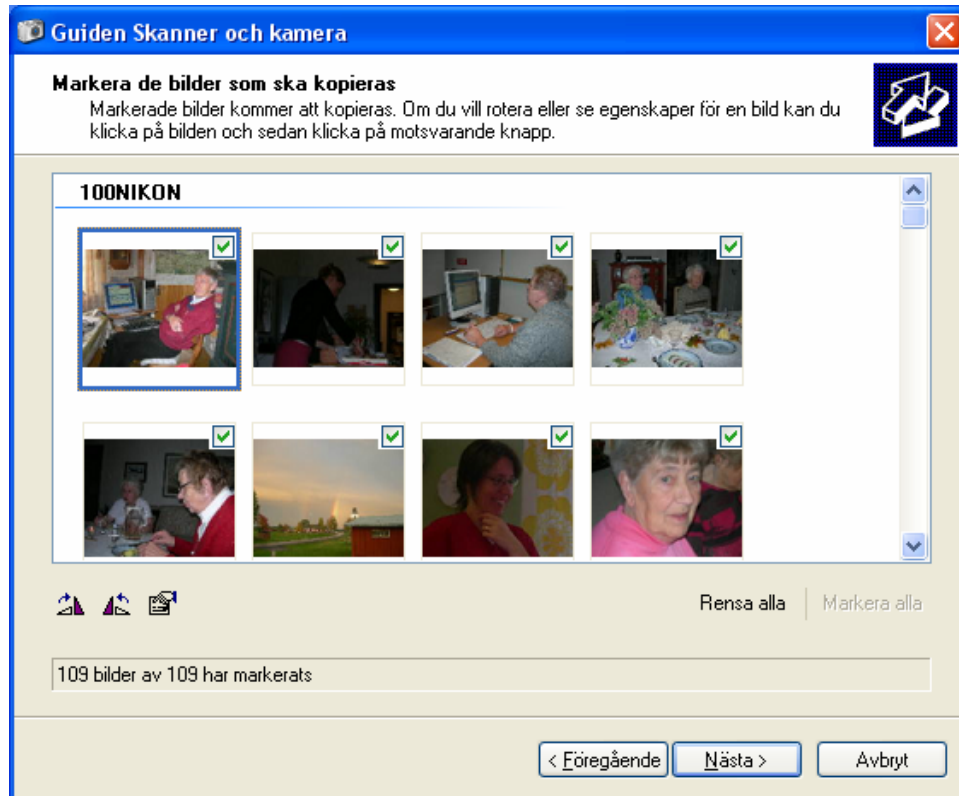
Guiden Skanner och kamera

Markera de bilder som ska kopieras
Markerade bilder kommer att kopieras. Om du vill rotera eller se egenskaper för en bild kan du klicka på bilden och sedan klicka på motsvarande knapp.

100NIKON

Rensa alla
Markera alla

109 bilder av 109 har markerats

< Föregående
Nästa >
Avbryt